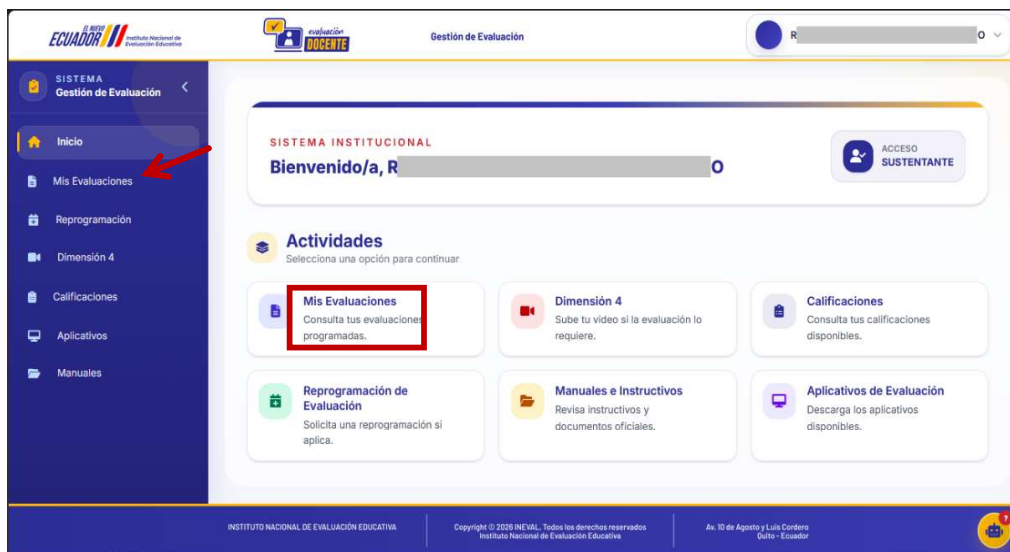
EL NUEVO ECUADOR Instituto Nacional de Evaluación Educativa

evaluación DOCENTE

Gestión de Evaluación

R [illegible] O

SISTEMA
Gestión de Evaluación

Inicio
Mis Evaluaciones
Reprogramación
Dimensión 4
Calificaciones
Aplicativos
Manuales

SISTEMA INSTITUCIONAL
Bienvenido/a, R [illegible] O

ACCESO
SUSTENTANTE

Actividades
Selecciona una opción para continuar

Mis Evaluaciones
Consulta tus evaluaciones programadas.

Dimensión 4
Sube tu video si la evaluación lo requiere.

Calificaciones
Consulta tus calificaciones disponibles.

Reprogramación de Evaluación
Solicita una reprogramación si aplica.

Manuales e Instructivos
Revisa instructivos y documentos oficiales.

Aplicativos de Evaluación
Descarga los aplicativos disponibles.

INSTITUTO NACIONAL DE EVALUACIÓN EDUCATIVA

Copyright © 2026 INEVAL. Todos los derechos reservados
Instituto Nacional de Evaluación Educativa

Av. 10 de Agosto y Luis Cordero
Quito - Ecuador